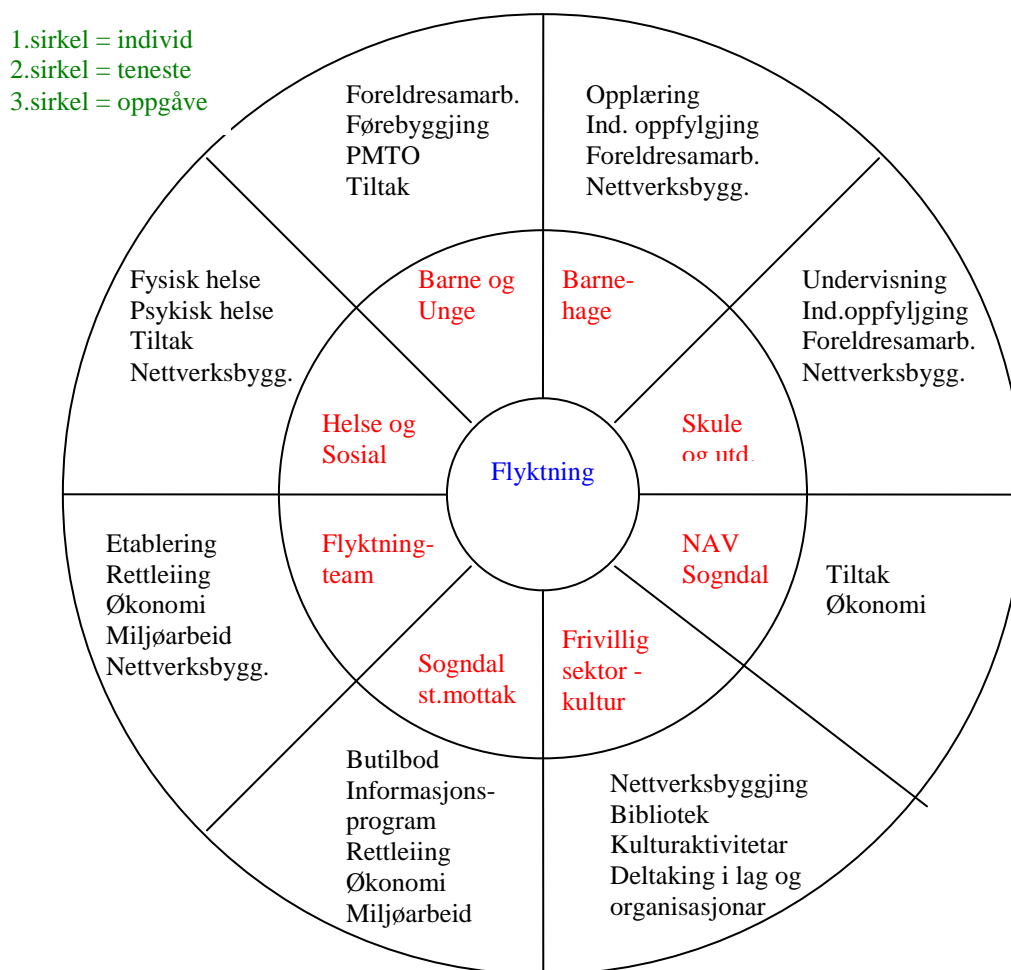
1.sirkel = individ
2.sirkel = teneste
3.sirkel = oppgåve

Foreldresamarb.
Førebyggjing
PMTO
Tiltak

Opplæring
Ind. oppfylgjing
Foreldresamarb.
Nettverksbygg.

Fysisk helse
Psykisk helse
Tiltak
Nettverksbygg.

Barne og Unge

Barnehage

Undervisning
Ind.oppfyljging
Foreldresamarb.
Nettverksbygg.

Helse og Sosial

Flyktning

Skule og utd.

Etablering
Rettleiing
Økonomi
Miljøarbeid
Nettverksbygg.

Flyktningteam

NAV Sogndal

Tiltak
Økonomi

Sogndal st.mottak

Frivillig sektor - kultur

Butilbod
Informasjonsprogram
Rettleiing
Økonomi
Miljøarbeid

Nettverksbyggjing
Bibliotek
Kulturaktivitetar
Deltaking i lag og organisasjonar